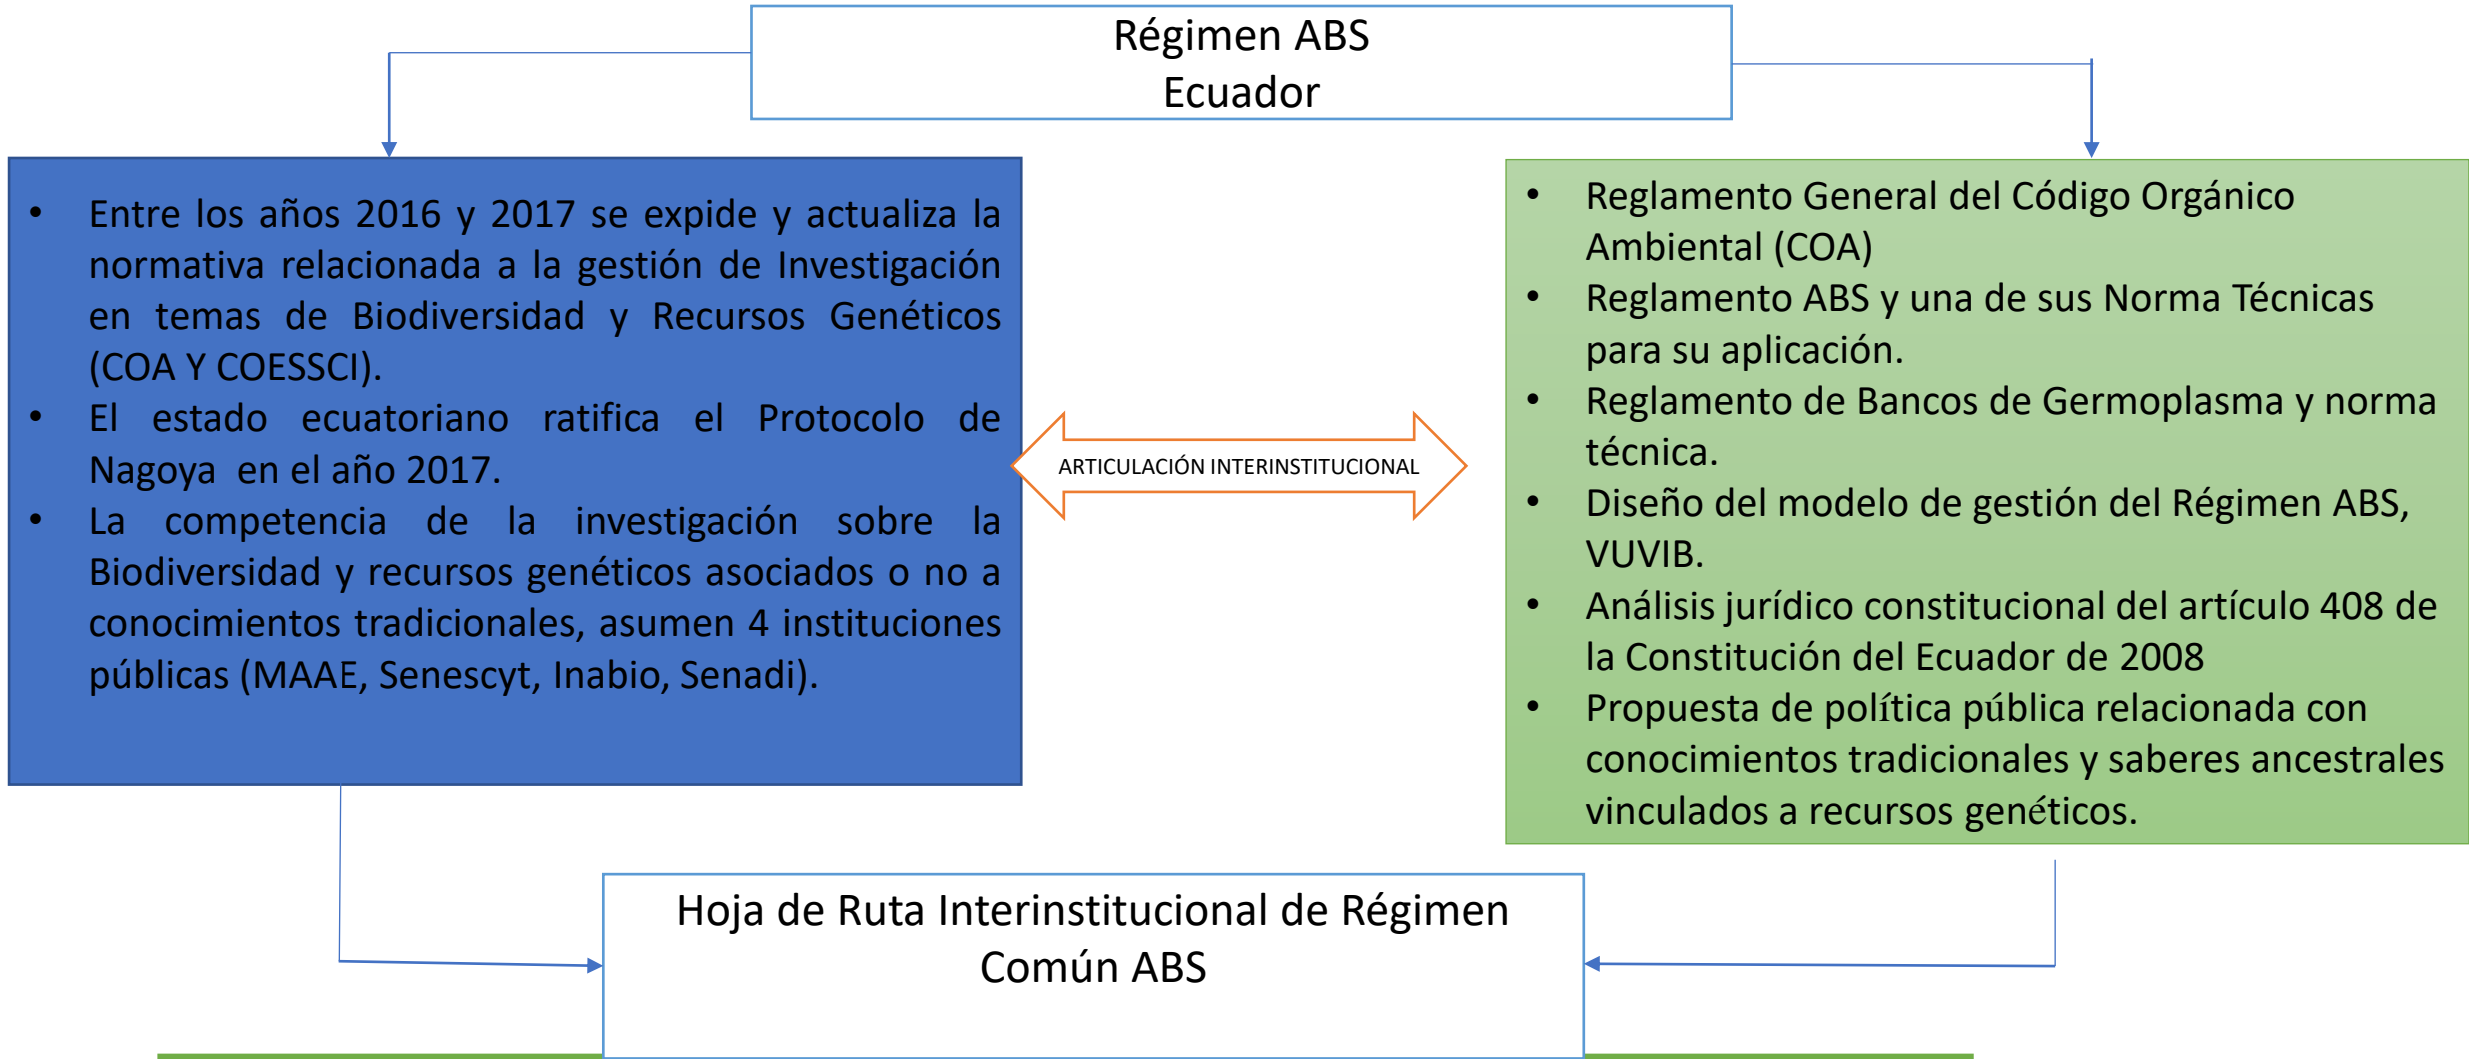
Régimen ABS
Ecuador

- Entre los años 2016 y 2017 se expide y actualiza la normativa relacionada a la gestión de Investigación en temas de Biodiversidad y Recursos Genéticos (COA Y COESSCI).
- El estado ecuatoriano ratifica el Protocolo de Nagoya en el año 2017.
- La competencia de la investigación sobre la Biodiversidad y recursos genéticos asociados o no a conocimientos tradicionales, asumen 4 instituciones públicas (MAAE, Senescyt, Inabio, Senadi).

ARTICULACIÓN INTERINSTITUCIONAL

- Reglamento General del Código Orgánico Ambiental (COA)
- Reglamento ABS y una de sus Norma Técnicas para su aplicación.
- Reglamento de Bancos de Germoplasma y norma técnica.
- Diseño del modelo de gestión del Régimen ABS, VUVIB.
- Análisis jurídico constitucional del artículo 408 de la Constitución del Ecuador de 2008
- Propuesta de política pública relacionada con conocimientos tradicionales y saberes ancestrales vinculados a recursos genéticos.

Hoja de Ruta Interinstitucional de Régimen Común ABS